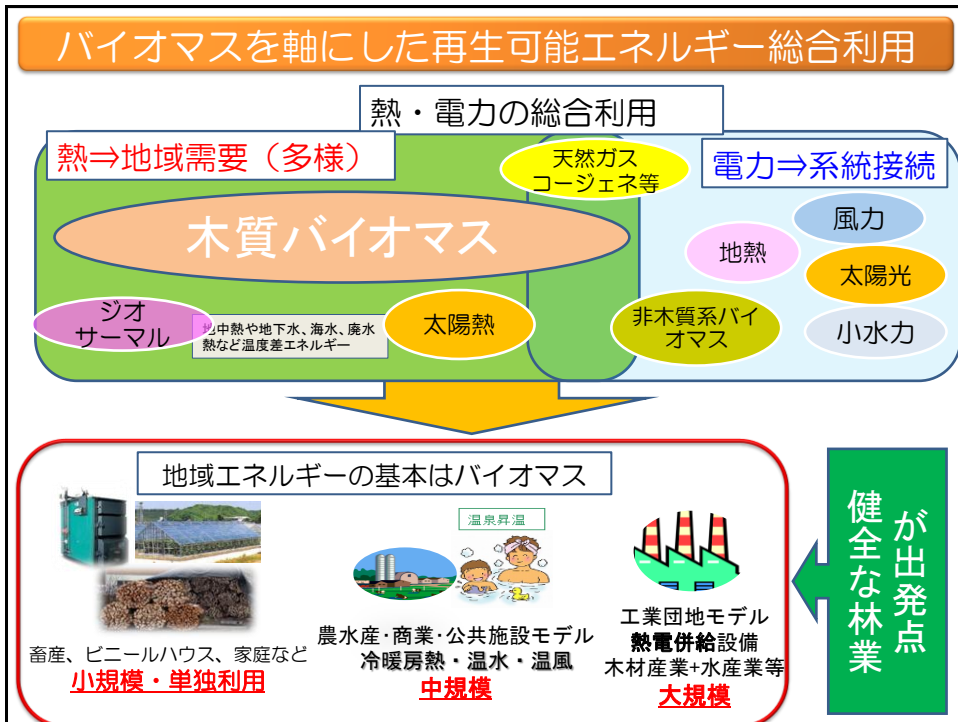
バイオマスを軸にした再生可能エネルギー総合利用

熱・電力の総合利用

熱⇒地域需要（多様）

天然ガスコージェネ等

電力⇒系統接続

木質バイオマス

風力

地熱

太陽光

ジオサーマル

地中熱や地下水、海水、廃水熱など温度差エネルギー

太陽熱

非木質系バイオマス

小水力

地域エネルギーの基本はバイオマス

温泉昇温

健全な林業が出発点

畜産、ビニールハウス、家庭など
小規模・単独利用

農水産・商業・公共施設モデル
冷暖房熱・温水・温風
中規模

工業団地モデル
熱電併給設備
木材産業+水産業等
大規模